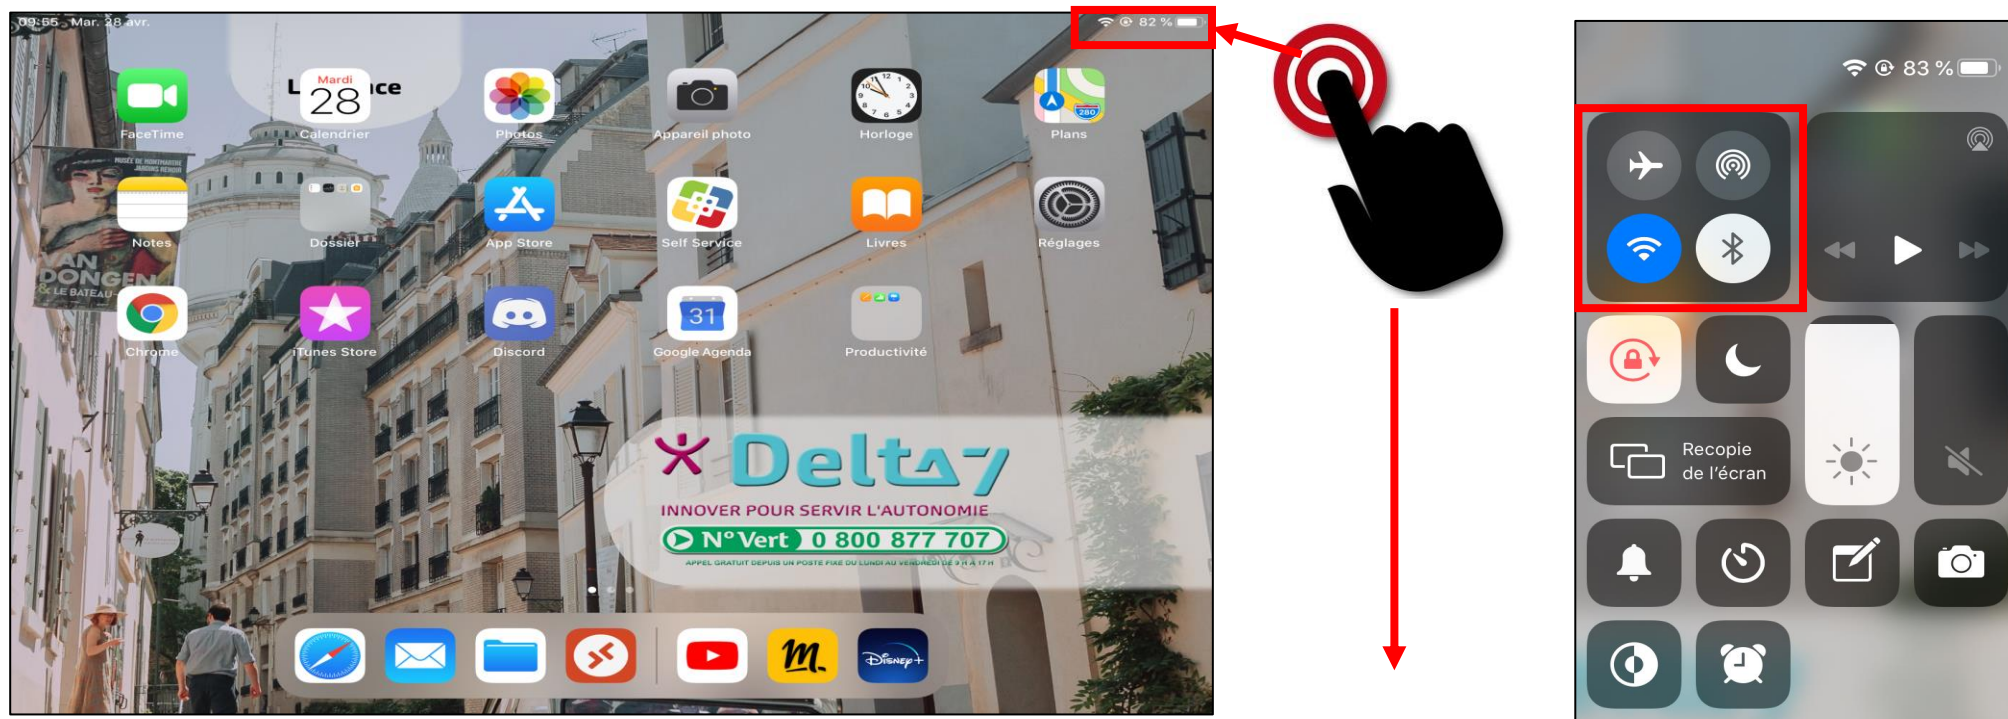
09:55 Mar. 28 avr.

82 %

FaceTime

Mardi 28

Calendrier

Photos

Appareil photo

Horloge

Plans

Notes

Dossier

App Store

Self Service

Livres

Réglages

Chrome

iTunes Store

Discord

31

Google Agenda

Productivité

Delta 7

INNOVER POUR SERVIR L'AUTONOMIE

N° Vert 0 800 877 707

APPEL GRATUIT DEPUIS UN POSTE FIXE DU LUNDI AU VENDREDI DE 9 H À 17 H

83 %

Recopie de l'écran